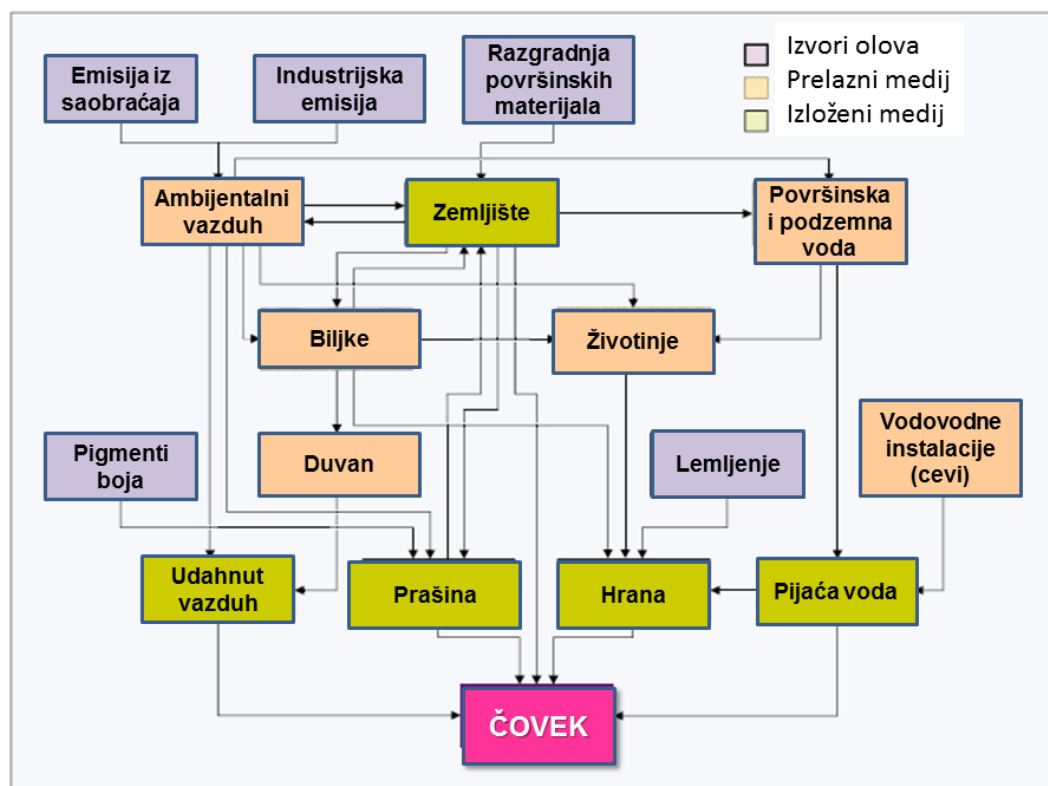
Izvori olova
Prelazni medij
Izloženi medij

Emisija iz saobraćaja

Industrijska emisija

Razgradnja površinskih materijala

Ambijentalni vazduh

Zemljište

Površinska i podzemna voda

Biljke

Životinje

Duvan

Pigmenti boja

Lemljenje

Vodovodne instalacije (cevi)

Udahnut vazduh

Prašina

Hrana

Pijaća voda

ČOVEK